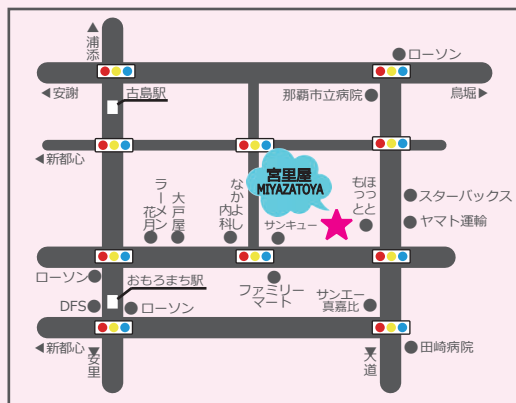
▲浦添

ローソン

◀安謝

古島駅

那覇市立病院

鳥堀▶

◀新都心

宮里屋
MIYAZATOYA

ラーメン花月

大戸屋

なか卯

よし乃

もっと

ほっと

スターバックス

ヤマト運輸

サンキュー

ローソン

おもろまち駅

ファミリーマート

サンエー真嘉比

DFS

ローソン

◀新都心

▼安里

▼大道

田崎病院